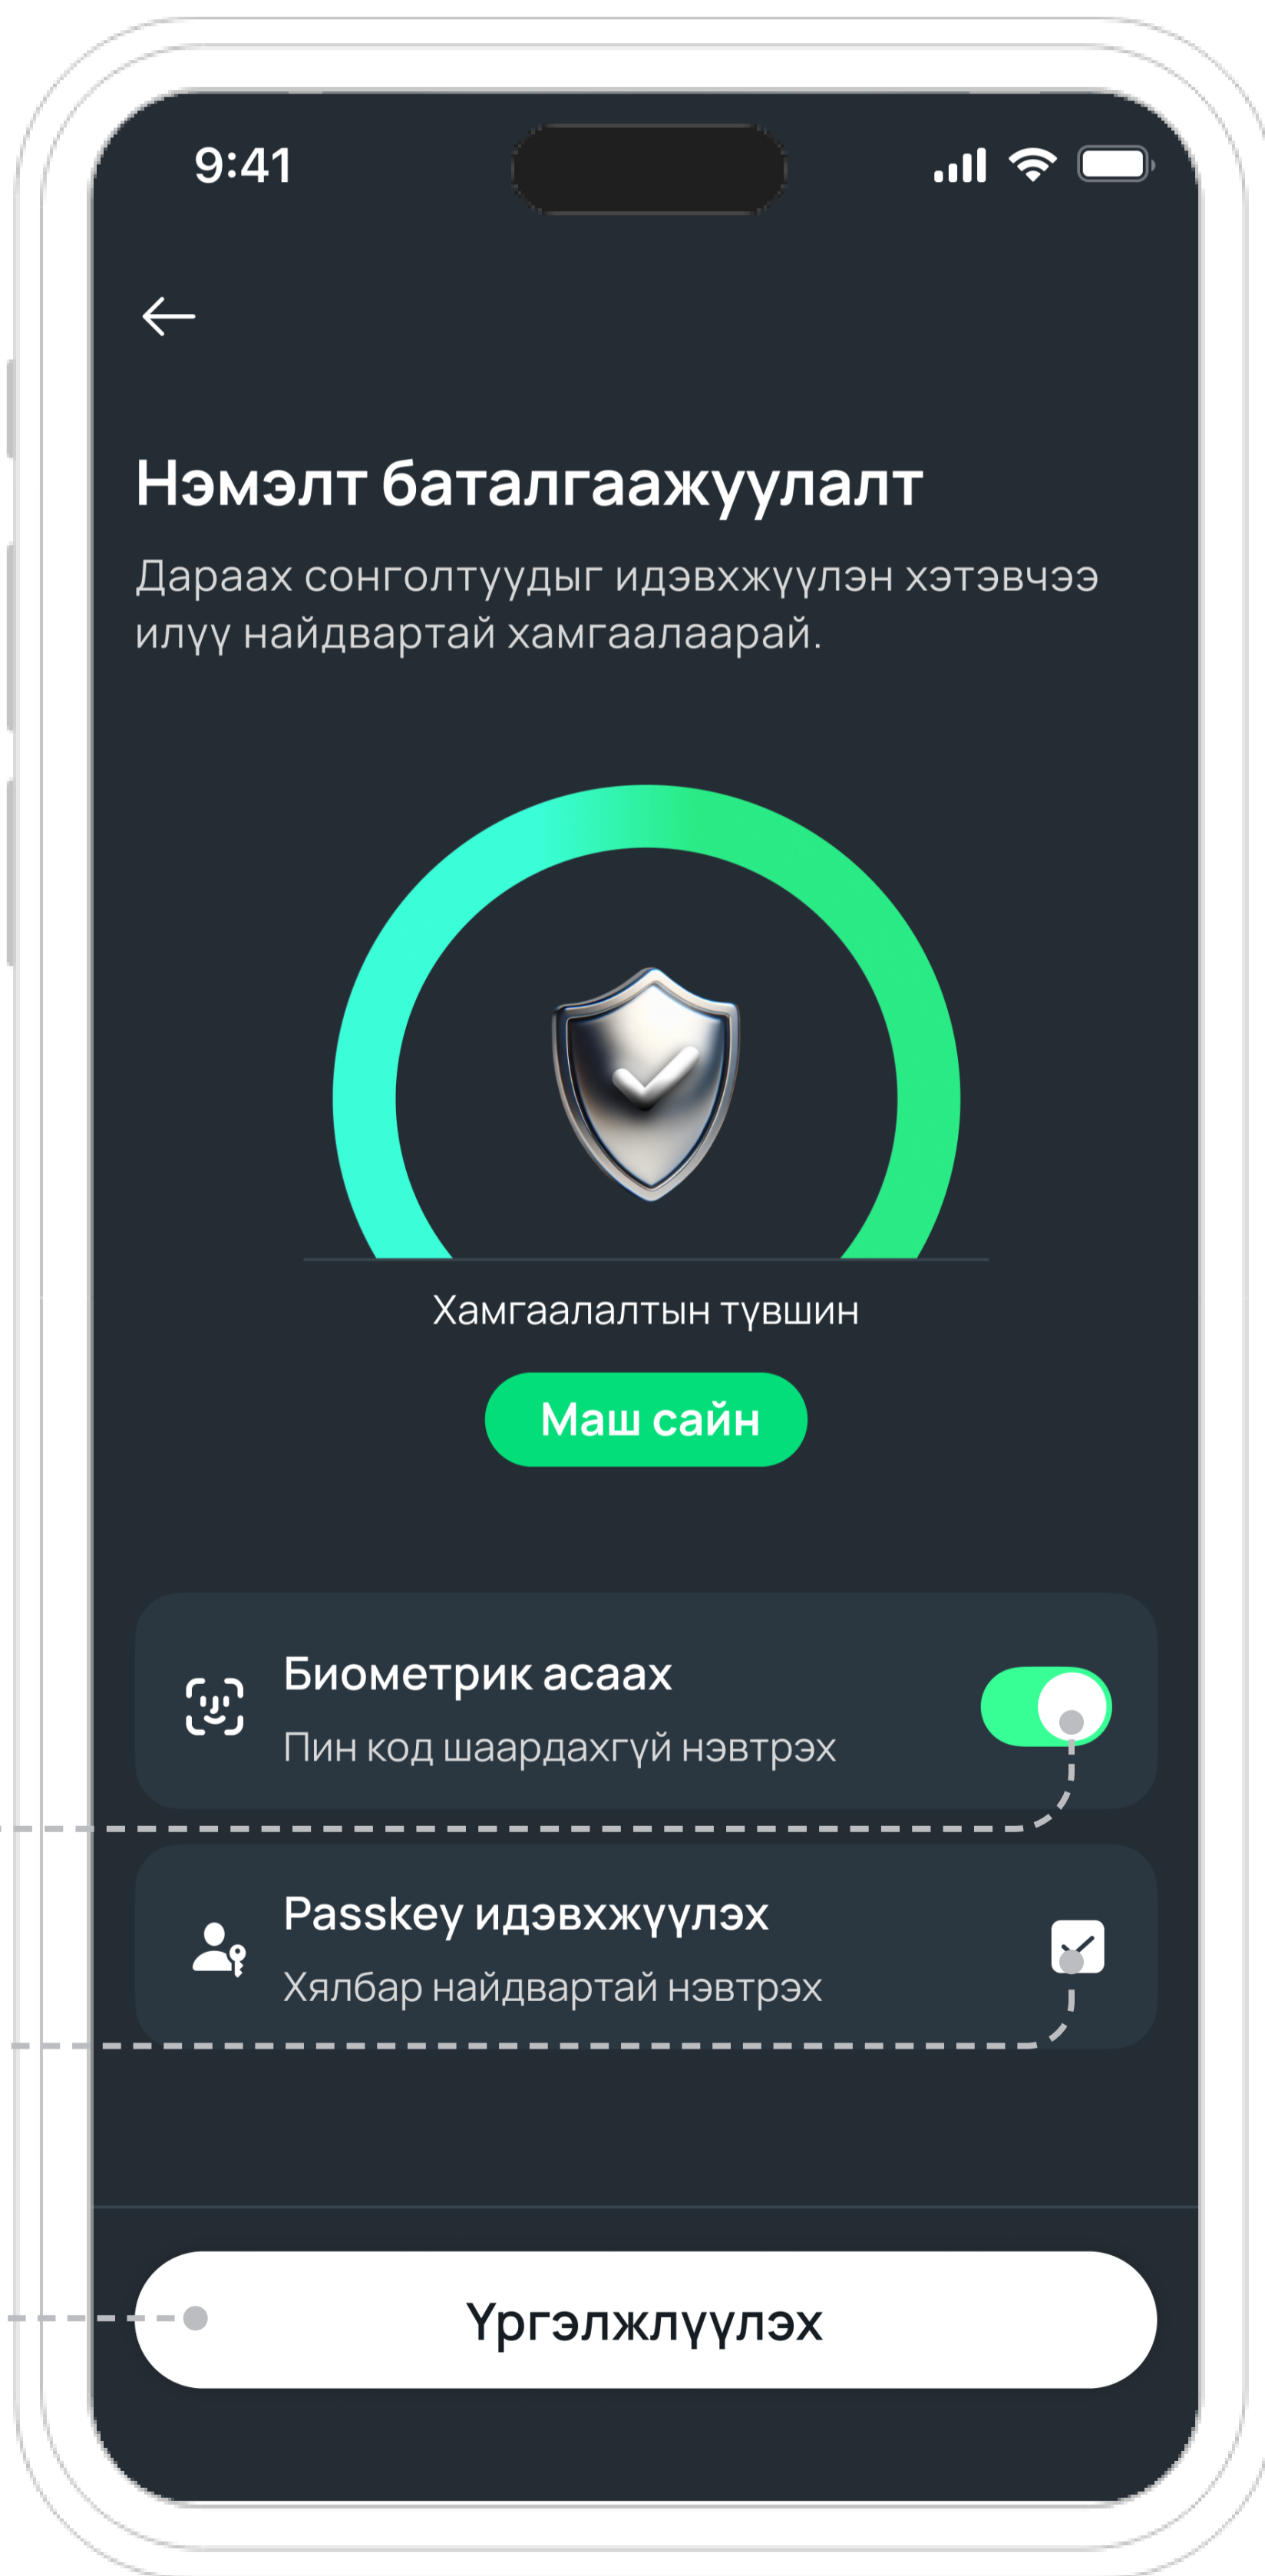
9:41

Нэмэлт баталгаажуулалт

Дараах сонголтуудыг идэвхжүүлэн хэтэвчээ илүү найдвартай хамгаалаарай.

Хамгаалалтын түвшин

Маш сайн

Биометрик асаах
Пин код шаардахгүй нэвтрэх

Passkey идэвхжүүлэх
Хялбар найдвартай нэвтрэх

Үргэлжлүүлэх